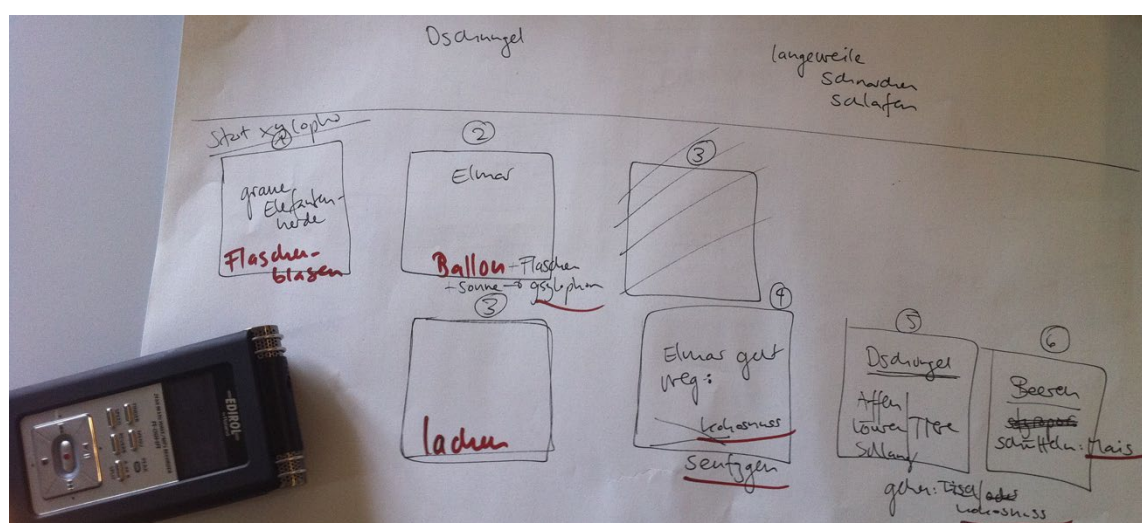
Dschungel

Langeweile
Schwachen
Schlafen

Start xylophon

1
graue Elefantenherde

Flaschenblasen

2
Elmar

Ballon + Flaschen
+ Sonne → xylophon

3

3

lachen

4
Elmar geht weg:

~~Kokosnuss~~

Seufzen

5
Dschungel

Affen
Löwen
Schlang
Tiere

6
Beeren
~~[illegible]~~
schütteln: Mais

gehen: Tisch ~~oder~~
Kokosnuss

EDIROL